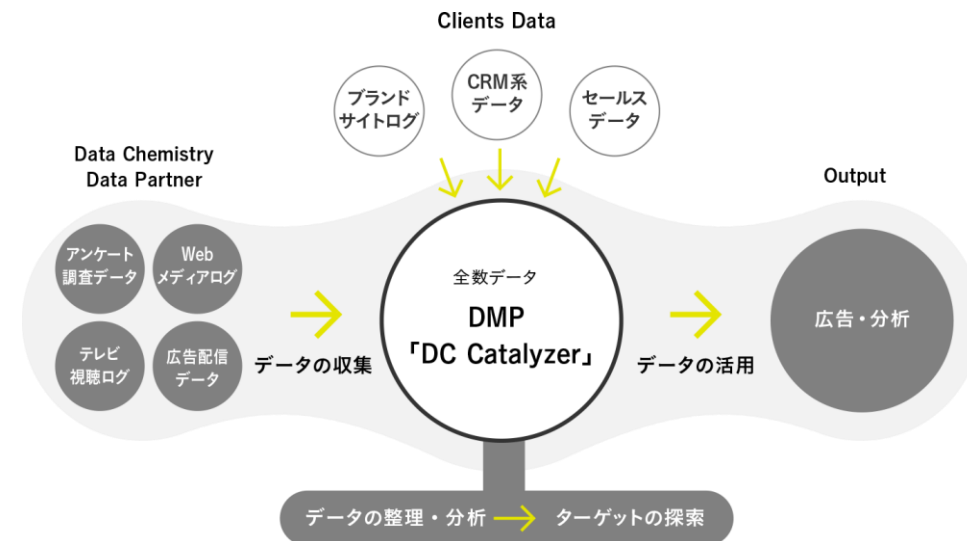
Clients Data

ブランド
サイトログ

CRM系
データ

セールス
データ

Data Chemistry
Data Partner

アンケート
調査データ

Web
メディアログ

テレビ
視聴ログ

広告配信
データ

データの収集

全数データ

DMP
「DC Catalyzer」

データの活用

Output

広告・分析

データの整理・分析

ターゲットの探索